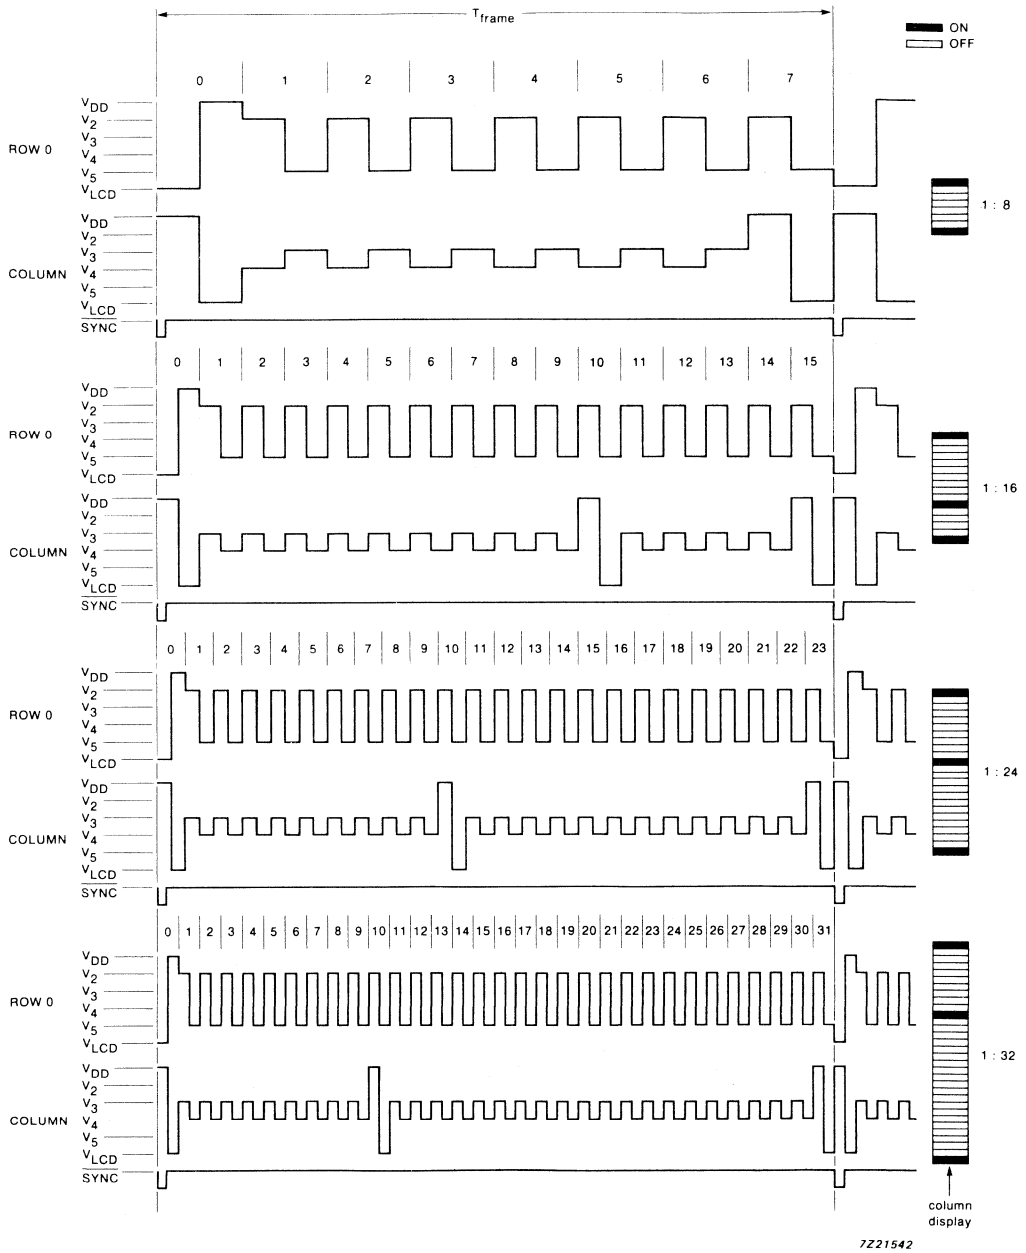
$T_{frame}$

ON
OFF

0 1 2 3 4 5 6 7

$V_{DD}$
$V_2$
$V_3$
$V_4$
$V_5$
$V_{LCD}$
ROW 0

$V_{DD}$
$V_2$
$V_3$
$V_4$
$V_5$
$V_{LCD}$
COLUMN

$\overline{SYNC}$

1 : 8

0 1 2 3 4 5 6 7 8 9 10 11 12 13 14 15

$V_{DD}$
$V_2$
$V_3$
$V_4$
$V_5$
$V_{LCD}$
ROW 0

$V_{DD}$
$V_2$
$V_3$
$V_4$
$V_5$
$V_{LCD}$
COLUMN

$\overline{SYNC}$

1 : 16

0 1 2 3 4 5 6 7 8 9 10 11 12 13 14 15 16 17 18 19 20 21 22 23

$V_{DD}$
$V_2$
$V_3$
$V_4$
$V_5$
$V_{LCD}$
ROW 0

$V_{DD}$
$V_2$
$V_3$
$V_4$
$V_5$
$V_{LCD}$
COLUMN

$\overline{SYNC}$

1 : 24

0 1 2 3 4 5 6 7 8 9 10 11 12 13 14 15 16 17 18 19 20 21 22 23 24 25 26 27 28 29 30 31

$V_{DD}$
$V_2$
$V_3$
$V_4$
$V_5$
$V_{LCD}$
ROW 0

$V_{DD}$
$V_2$
$V_3$
$V_4$
$V_5$
$V_{LCD}$
COLUMN

$\overline{SYNC}$

1 : 32

column display

7Z21542